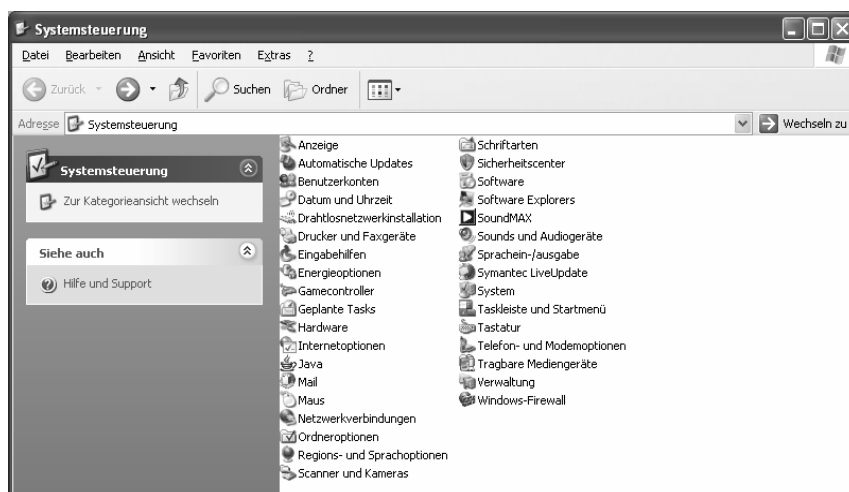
Systemsteuerung

Datei Bearbeiten Ansicht Favoriten Extras ?

Zurück Suchen Ordner

Adresse Systemsteuerung

Wechseln zu

Systemsteuerung

Zur Kategorieansicht wechseln

Siehe auch

Hilfe und Support

Anzeige
Automatische Updates
Benutzerkonten
Datum und Uhrzeit
Drahtlosnetzwerkinstallation
Drucker und Faxgeräte
Eingabehilfen
Energieoptionen
Gamecontroller
Geplante Tasks
Hardware
Internetoptionen
Java
Mail
Maus
Netzwerkverbindungen
Ordneroptionen
Regions- und Sprachoptionen
Scanner und Kameras

Schriftarten
Sicherheitscenter
Software
Software Explorers
SoundMAX
Sounds und Audiogeräte
Sprachein-/ausgabe
Symantec LiveUpdate
System
Taskleiste und Startmenü
Tastatur
Telefon- und Modemoptionen
Tragbare Mediengeräte
Verwaltung
Windows-Firewall